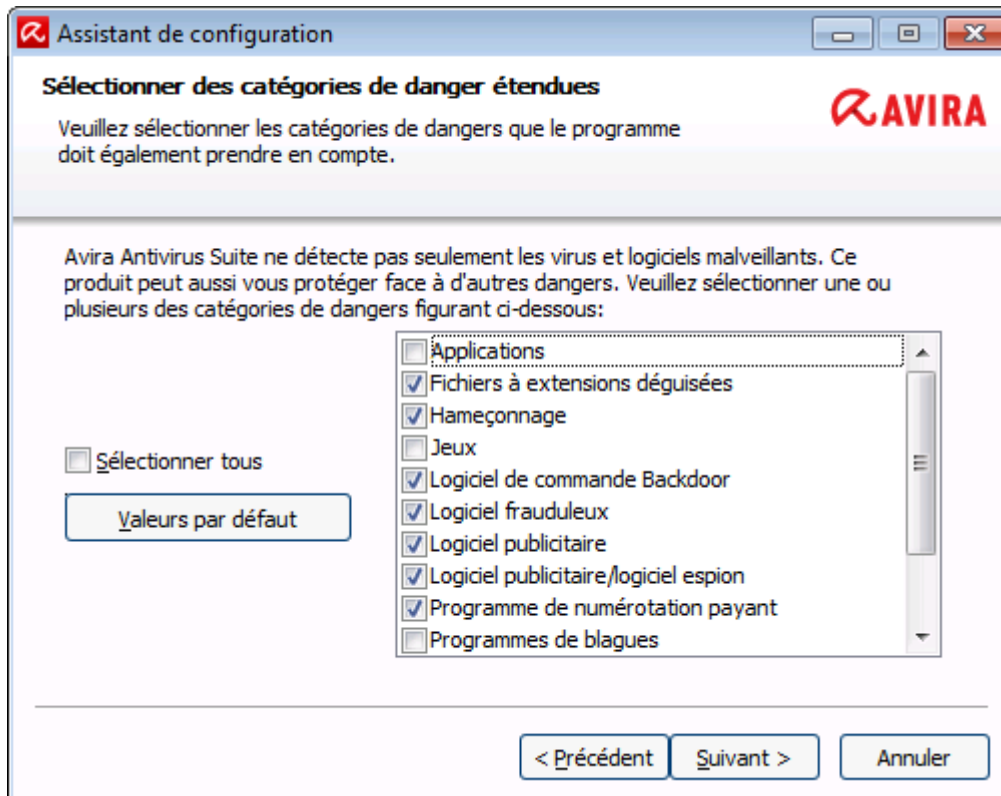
Assistant de configuration

Sélectionner des catégories de danger étendues

AVIRA

Veuillez sélectionner les catégories de dangers que le programme doit également prendre en compte.

Avira Antivirus Suite ne détecte pas seulement les virus et logiciels malveillants. Ce produit peut aussi vous protéger face à d'autres dangers. Veuillez sélectionner une ou plusieurs des catégories de dangers figurant ci-dessous:

Sélectionner tous

Valeurs par défaut

Applications
Fichiers à extensions déguisées
Hameçonnage
Jeux
Logiciel de commande Backdoor
Logiciel frauduleux
Logiciel publicitaire
Logiciel publicitaire/logiciel espion
Programme de numérotation payant
Programmes de blagues

< Précédent
Suivant >
Annuler